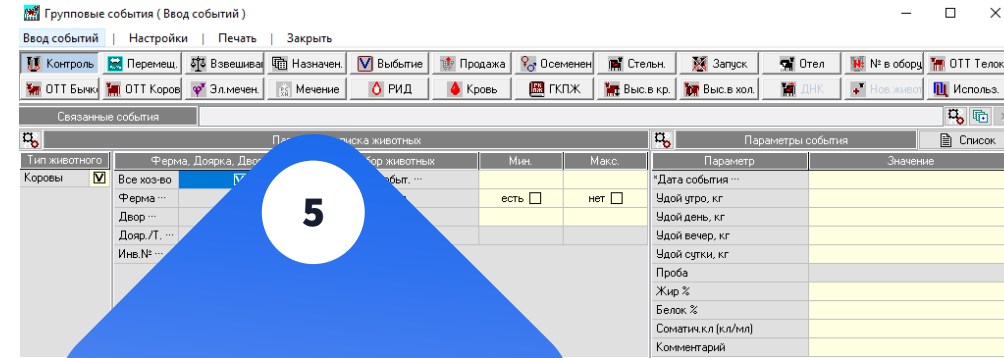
Групповые события ( Ввод событий )

Ввод событий | Настройки | Печать | Закрыть

Контроль | Перемещ. | Взвешиван | Назначен. | Выбытие | Продажа | Осеменен | Стельн. | Запуск | Отел | № в оборуд | ОТТ Телок

ОТТ Бычк | ОТТ Коров | Эл.мечен. | Мечение | РИД | Кровь | ГКПЖ | Выс.в кр. | Выс.в хол. | ДНК | Нов.живот | Использ.

Связанные события

Пар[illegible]иска животных

Параметры события | Список

| Тип животного |
|---|
| Коровы |

| Ферма, Доярка, Дво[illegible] | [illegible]бор животных | Мин. | Макс. |
|---|---|---|---|
| Все хоз-во | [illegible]быт. ··· | | |
| Ферма ··· | | есть | нет |
| Двор ··· | | | |
| Дояр./Т. ··· | | | |
| Инв.№ ··· | | | |

5

| Параметр | Значение |
|---|---|
| *Дата события ··· | |
| Удой утро, кг | |
| Удой день, кг | |
| Удой вечер, кг | |
| Удой сутки, кг | |
| Проба | |
| Жир % | |
| Белок % | |
| Соматич.кл (кл/мл) | |
| Комментарий | |